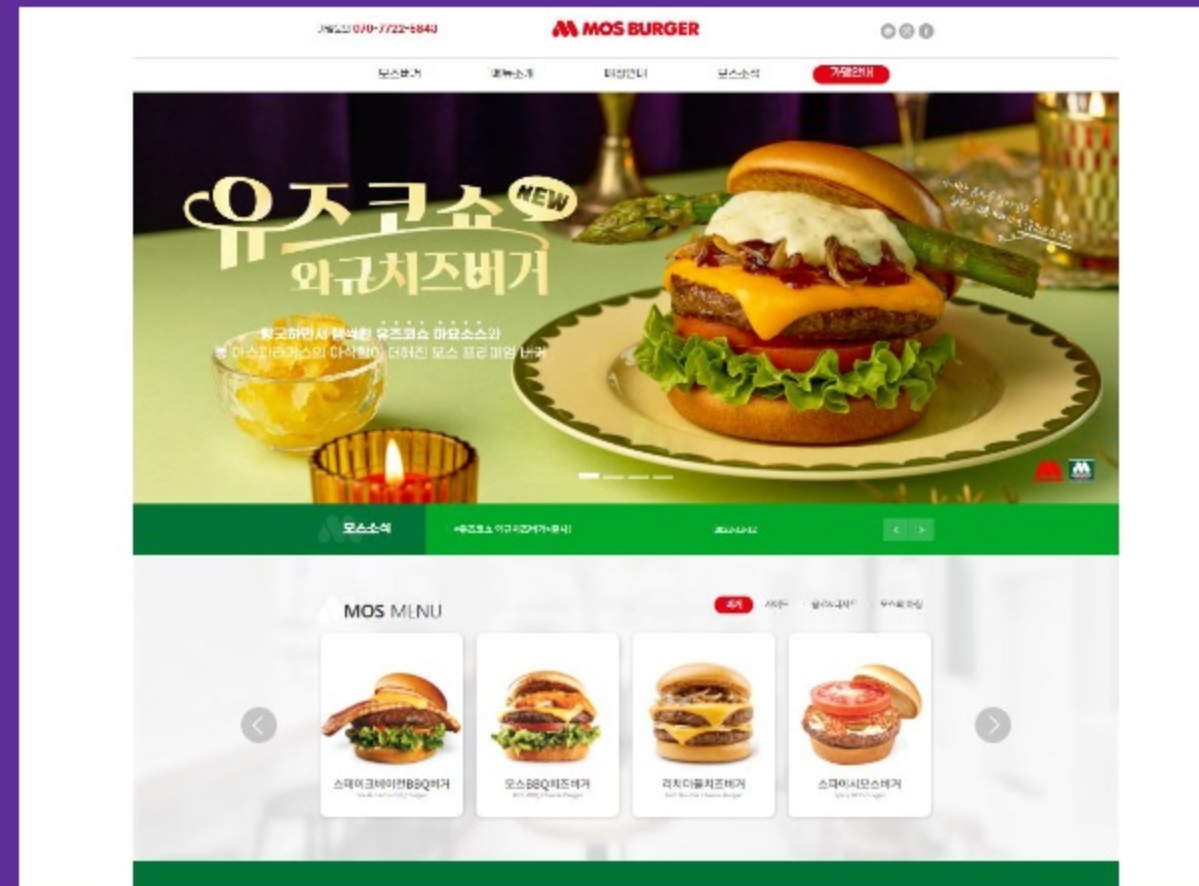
가맹문의 070-7722-6843

MOS BURGER

모스버거 메뉴소개 매장안내 모스소식 가맹안내

유즈코쇼 NEW
와규치즈버거

향긋하면서 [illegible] 유즈코쇼 마요소스와
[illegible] 아스파라거스의 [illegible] 더해진 모스 프리미엄 버거

모스소식 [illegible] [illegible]

MOS MENU

버거 사이드 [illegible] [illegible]

스테이크베이컨BBQ버거
모스BBQ치즈버거
리치더블치즈버거
스파이시모스버거